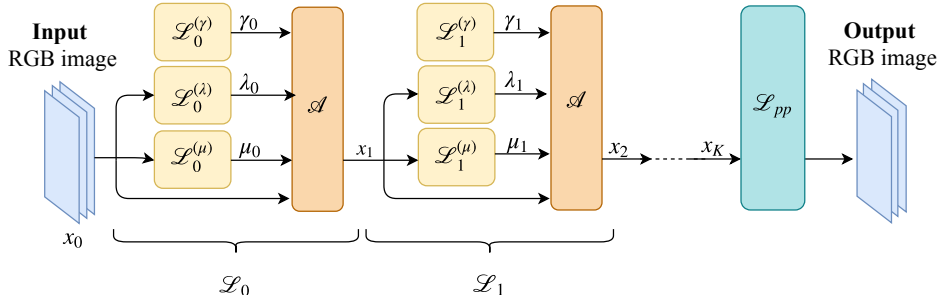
Input
RGB image

$x_0$

$\mathscr{L}_0^{(\gamma)}$ $\gamma_0$

$\mathscr{L}_0^{(\lambda)}$ $\lambda_0$

$\mathscr{L}_0^{(\mu)}$ $\mu_0$

$\mathscr{A}$

$x_1$

$\mathscr{L}_1^{(\gamma)}$ $\gamma_1$

$\mathscr{L}_1^{(\lambda)}$ $\lambda_1$

$\mathscr{L}_1^{(\mu)}$ $\mu_1$

$\mathscr{A}$

$x_2$

$x_K$

$\mathscr{L}_{pp}$

Output
RGB image

$\mathscr{L}_0$

$\mathscr{L}_1$